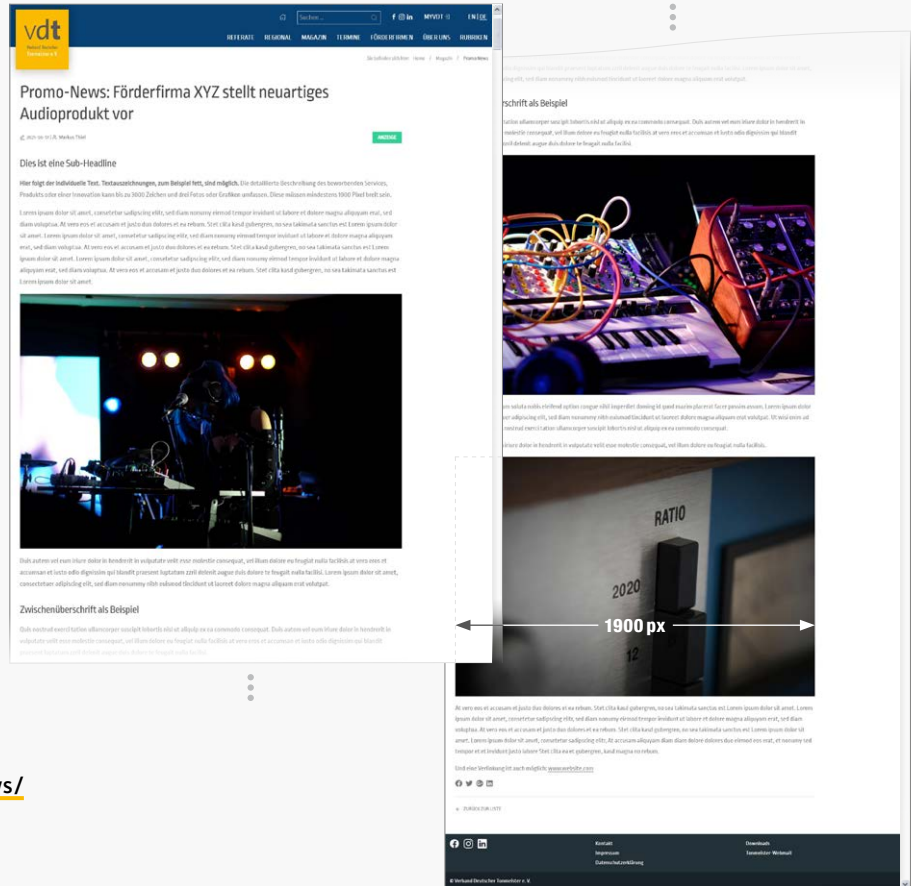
vdt
Verband Deutscher Tonmeister e. V.

Suche ...

MYVDT | EN | DE

REFERATE REGIONAL MAGAZIN TERMINE FÖRDERFIRMEN ÜBER UNS RUBRIKEN

Sie befinden sich hier: Home / Magazin / Promo-News

Promo-News: Förderfirma XYZ stellt neuartiges Audioprodukt vor

2021-02-10 | R. Markus Thiel

ANZEIGE

Dies ist eine Sub-Headline

Hier folgt der individuelle Text. Textauszeichnungen, zum Beispiel fett, sind möglich. Die detaillierte Beschreibung des beworbenen Services, Produkts oder einer Innovation kann bis zu 3600 Zeichen und drei Fotos oder Grafiken umfassen. Diese müssen mindestens 1900 Pixel breit sein.

Lorem ipsum dolor sit amet, consetetur sadipscing elitr, sed diam nonumy eirmod tempor invidunt ut labore et dolore magna aliquyam erat, sed diam voluptua. At vero eos et accusam et justo duo dolores et ea rebum. Stet clita kasd gubergren, no sea takimata sanctus est Lorem ipsum dolor sit amet. Lorem ipsum dolor sit amet, consetetur sadipscing elitr, sed diam nonumy eirmod tempor invidunt ut labore et dolore magna aliquyam erat, sed diam voluptua. At vero eos et accusam et justo duo dolores et ea rebum. Stet clita kasd gubergren, no sea takimata sanctus est Lorem ipsum dolor sit amet. Lorem ipsum dolor sit amet, consetetur sadipscing elitr, sed diam nonumy eirmod tempor invidunt ut labore et dolore magna aliquyam erat, sed diam voluptua. At vero eos et accusam et justo duo dolores et ea rebum. Stet clita kasd gubergren, no sea takimata sanctus est Lorem ipsum dolor sit amet.

Duis autem vel eum iriure dolor in hendrerit in vulputate velit esse molestie consequat, vel illum dolore eu feugiat nulla facilisis at vero eros et accumsan et iusto odio dignissim qui blandit praesent luptatum zzril delenit augue duis dolore te feugait nulla facilisi. Lorem ipsum dolor sit amet, consectetuer adipiscing elit, sed diam nonummy nibh euismod tincidunt ut laoreet dolore magna aliquam erat volutpat.

Zwischenüberschrift als Beispiel

Duis autem vel eum iriure dolor in hendrerit in vulputate velit esse molestie consequat, vel illum dolore eu feugiat nulla facilisis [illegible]

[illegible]rschrift als Beispiel

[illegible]

RATIO
2020
12

1900 px

At vero eos et accusam et justo duo dolores et ea rebum. Stet clita kasd gubergren, no sea takimata sanctus est Lorem ipsum dolor sit amet. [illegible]

Und eine Verlinkung ist auch möglich: www.website.com

ZURÜCK ZUR LISTE

Kontakt
Impressum
Datenschutzerklärung

Downloads
Tonmeister Webmail

© Verband Deutscher Tonmeister e. V.

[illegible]s/